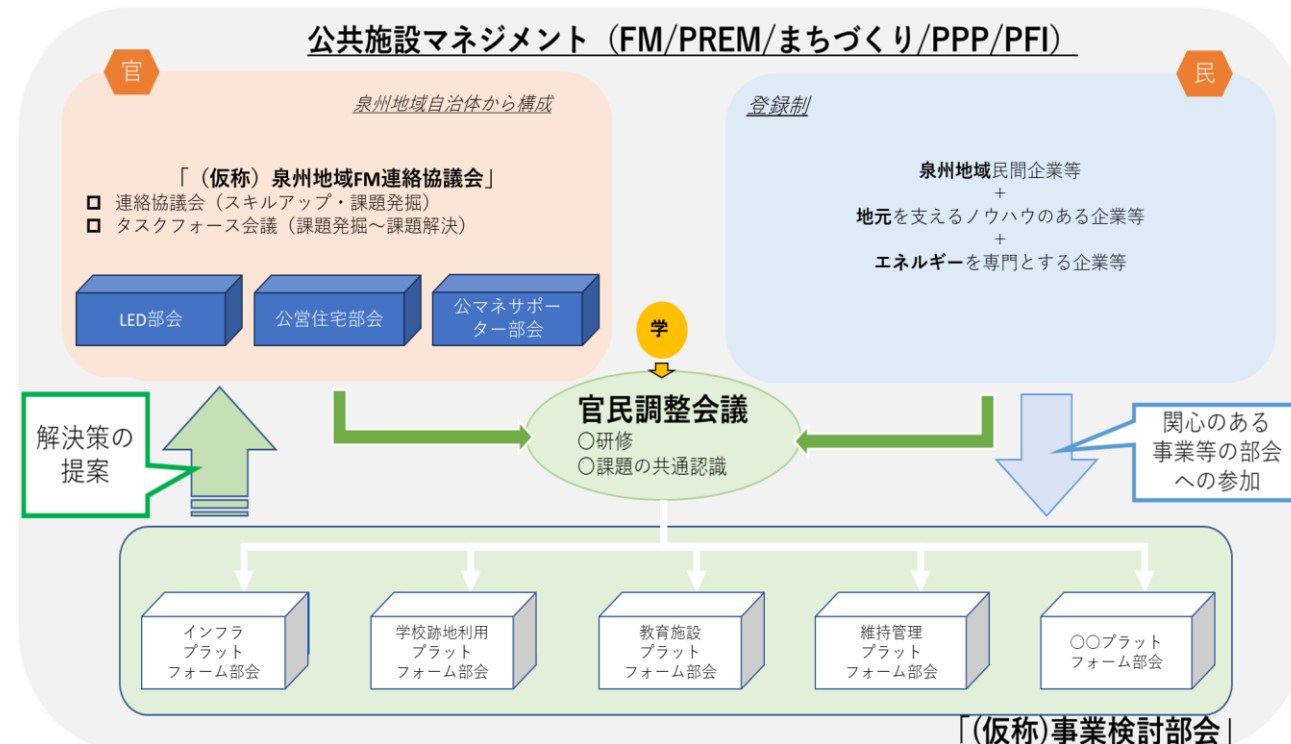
公共施設マネジメント（FM/PREM/まちづくり/PPP/PFI）

官

泉州地域自治体から構成

「（仮称）泉州地域FM連絡協議会」
□ 連絡協議会（スキルアップ・課題発掘）
□ タスクフォース会議（課題発掘～課題解決）

LED部会

公営住宅部会

公マネサポーター部会

民

登録制

泉州地域民間企業等
+
地元を支えるノウハウのある企業等
+
エネルギーを専門とする企業等

学

官民調整会議
○研修
○課題の共通認識

解決策の提案

関心のある事業等の部会への参加

インフラ
プラット
フォーム部会

学校跡地利用
プラット
フォーム部会

教育施設
プラット
フォーム部会

維持管理
プラット
フォーム部会

○○プラット
フォーム部会

「（仮称）事業検討部会」